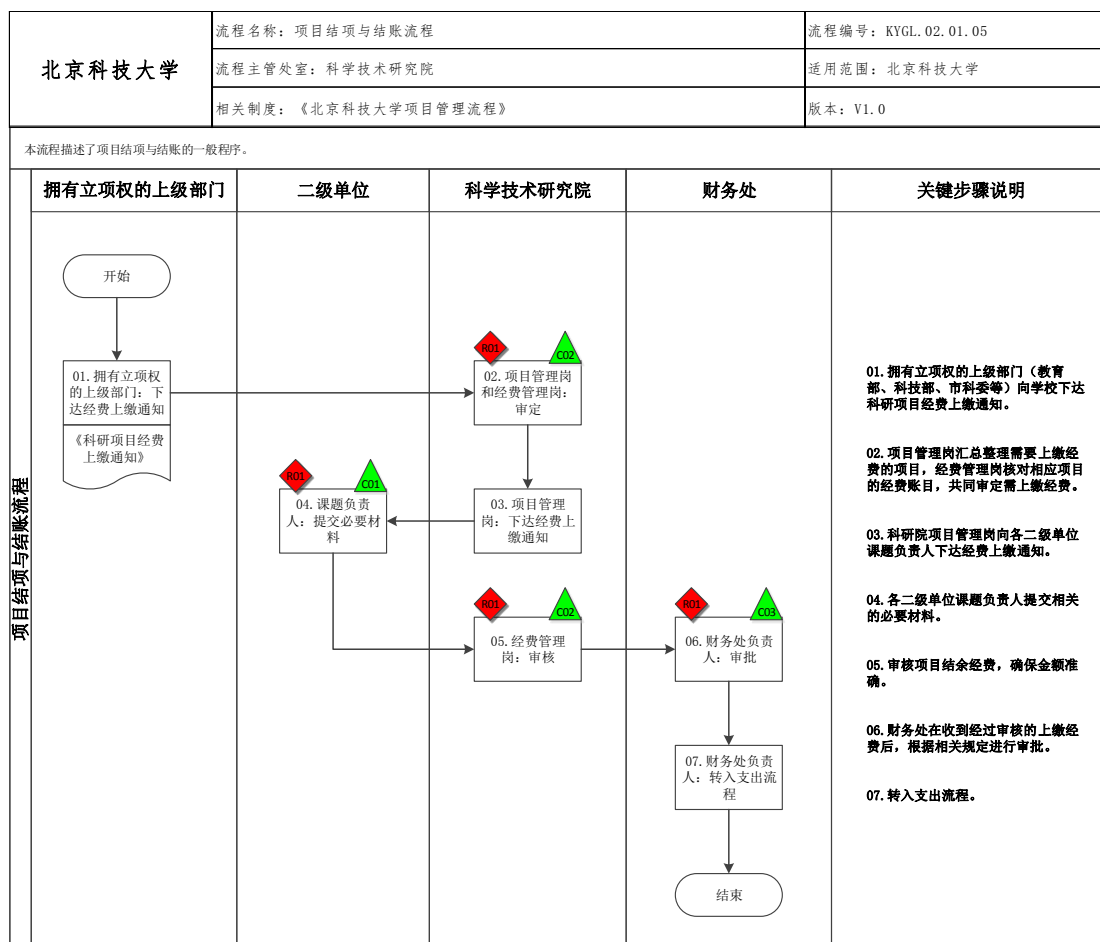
| 北京科技大学 | 流程名称：项目结项与结账流程 | 流程编号：KYGL.02.01.05 |
|---|---|---|
| | 流程主管处室：科学技术研究院 | 适用范围：北京科技大学 |
| | 相关制度：《北京科技大学项目管理流程》 | 版本：V1.0 |

本流程描述了项目结项与结账的一般程序。

项目结项与结账流程

| 拥有立项权的上级部门 | 二级单位 | 科学技术研究院 | 财务处 | 关键步骤说明 |
|---|---|---|---|---|

开始

01.拥有立项权的上级部门：下达经费上缴通知

《科研项目经费上缴通知》

R01

C02

02.项目管理岗和经费管理岗：审定

R01

C01

04.课题负责人：提交必要材料

03.项目管理岗：下达经费上缴通知

R01

C02

05.经费管理岗：审核

R01

C03

06.财务处负责人：审批

07.财务处负责人：转入支出流程

结束

01.拥有立项权的上级部门（教育部、科技部、市科委等）向学校下达科研项目经费上缴通知。

02.项目管理岗汇总整理需要上缴经费的项目，经费管理岗核对相应项目的经费账目，共同审定需上缴经费。

03.科研院项目管理岗向各二级单位课题负责人下达经费上缴通知。

04.各二级单位课题负责人提交相关的必要材料。

05.审核项目结余经费，确保金额准确。

06.财务处在收到经过审核的上缴经费后，根据相关规定进行审批。

07.转入支出流程。